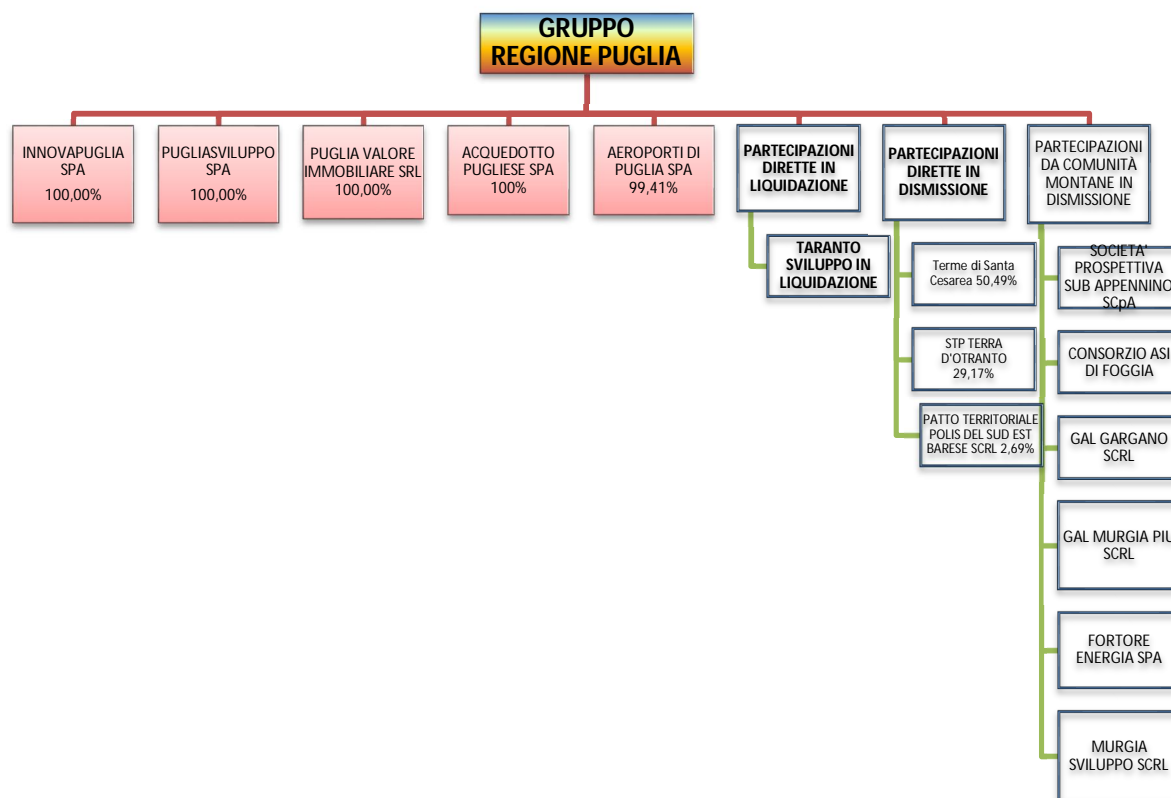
GRUPPO
REGIONE PUGLIA

INNOVAPUGLIA SPA
100,00%

PUGLIASVILUPPO SPA
100,00%

PUGLIA VALORE IMMOBILIARE SRL
100,00%

ACQUEDOTTO PUGLIESE SPA
100%

AEROPORTI DI PUGLIA SPA
99,41%

PARTECIPAZIONI DIRETTE IN LIQUIDAZIONE

TARANTO SVILUPPO IN LIQUIDAZIONE

PARTECIPAZIONI DIRETTE IN DISMISSIONE

Terme di Santa Cesarea 50,49%

STP TERRA D'OTRANTO
29,17%

PATTO TERRITORIALE POLIS DEL SUD EST BARESE SCRL 2,69%

PARTECIPAZIONI DA COMUNITÀ MONTANE IN DISMISSIONE

SOCIETA' PROSPETTIVA SUB APPENNINO SCpA

CONSORZIO ASI DI FOGGIA

GAL GARGANO SCRL

GAL MURGIA PIU SCRL

FORTORE ENERGIA SPA

MURGIA SVILUPPO SCRL